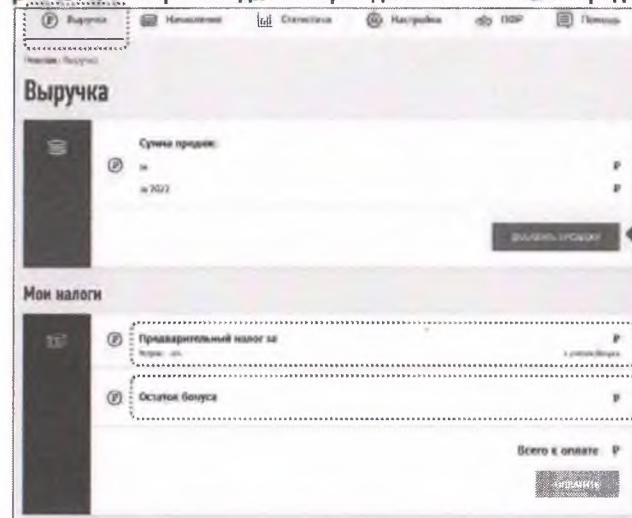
Выручка | Начисления | Статистика | Настройки | ПФР | Помощь

Главная / Выручка

Выручка

Сумма продаж:

за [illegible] ₽

за 2022 ₽

ДОБАВИТЬ ПРОДАЖУ

Мои налоги

Предварительный налог за ₽

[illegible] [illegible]

Остаток бонуса ₽

Всего к оплате ₽

ОПЛАТИТЬ